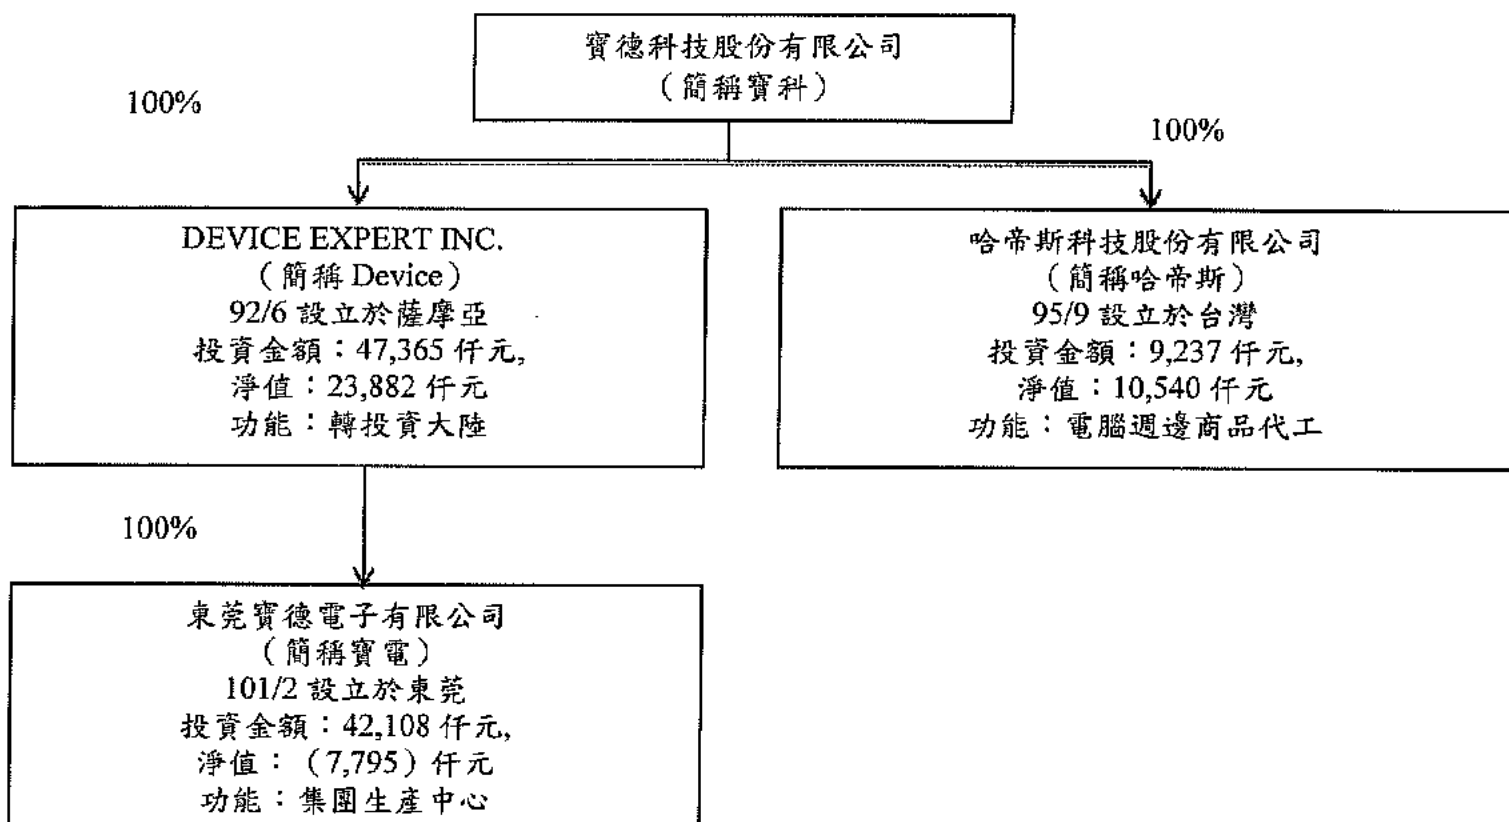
寶德科技股份有限公司
（簡稱寶科）

100%

100%

DEVICE EXPERT INC.
（簡稱 Device）
92/6 設立於薩摩亞
投資金額：47,365 仟元,
淨值：23,882 仟元
功能：轉投資大陸

哈帝斯科技股份有限公司
（簡稱哈帝斯）
95/9 設立於台灣
投資金額：9,237 仟元,
淨值：10,540 仟元
功能：電腦週邊商品代工

100%

東莞寶德電子有限公司
（簡稱寶電）
101/2 設立於東莞
投資金額：42,108 仟元,
淨值：（7,795）仟元
功能：集團生產中心